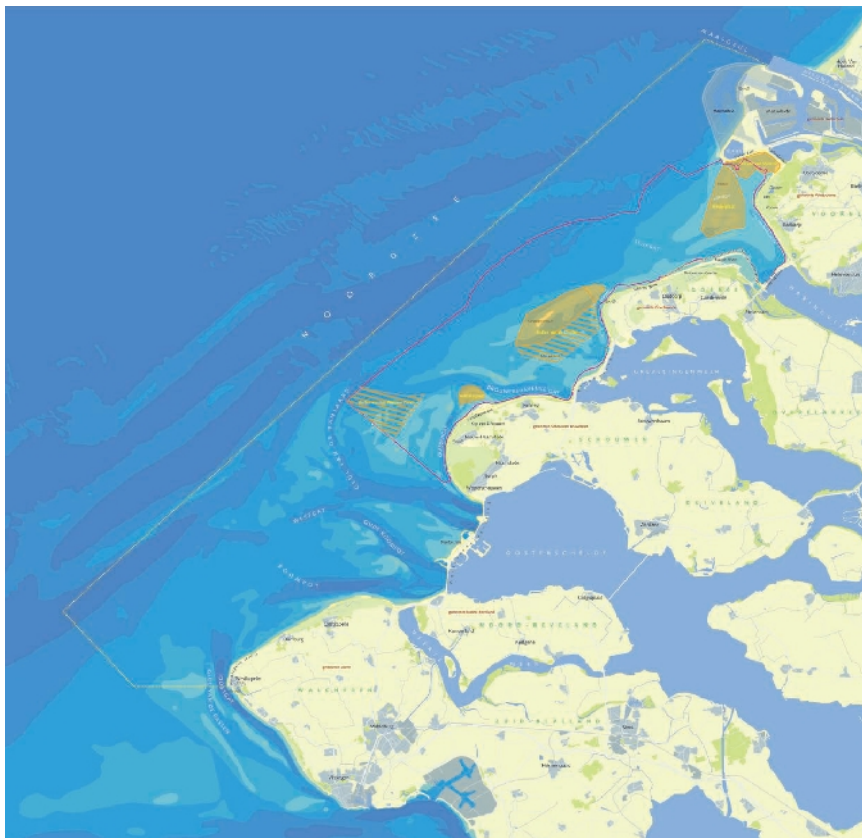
N O O R D Z E E

MAASVLAKTE

VOORNE

GOEREE

GREVELINGEN

SCHOUWEN

DUIVELAND

OOSTERSCHELDE

NOORD-BEVELAND

WALCHEREN

ZUID-BEVELAND

Vlissingen

Middelburg

Zierikzee

Domburg

Westkapelle

Goes

Brouwershaven

Renesse

Haamstede

Burgh

Westenschouwen

Ouddorp

Goedereede

Stellendam

Kamperland

Kortgene

Colijnsplaat

Veere

Vrouwenpolder

Hellevoetsluis

Rockanje

Oostvoorne

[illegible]